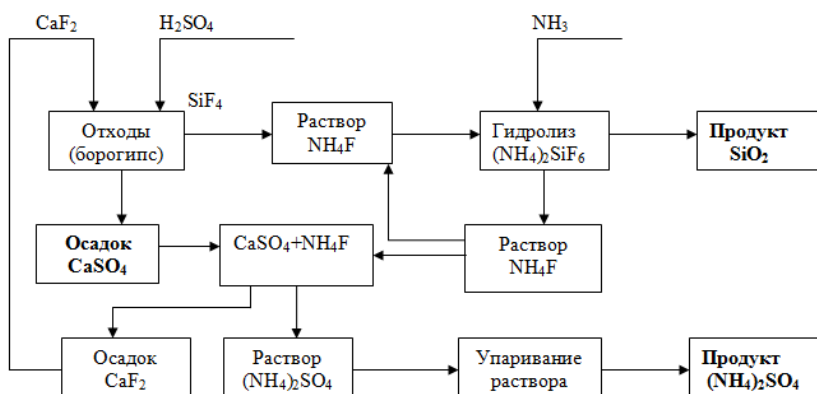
$CaF_2$

$H_2SO_4$

$NH_3$

$SiF_4$

Отходы (борогипс)

Раствор $NH_4F$

Гидролиз $(NH_4)_2SiF_6$

**Продукт $SiO_2$**

**Осадок $CaSO_4$**

$CaSO_4$+$NH_4F$

Раствор $NH_4F$

Осадок $CaF_2$

Раствор $(NH_4)_2SO_4$

Упаривание раствора

**Продукт $(NH_4)_2SO_4$**